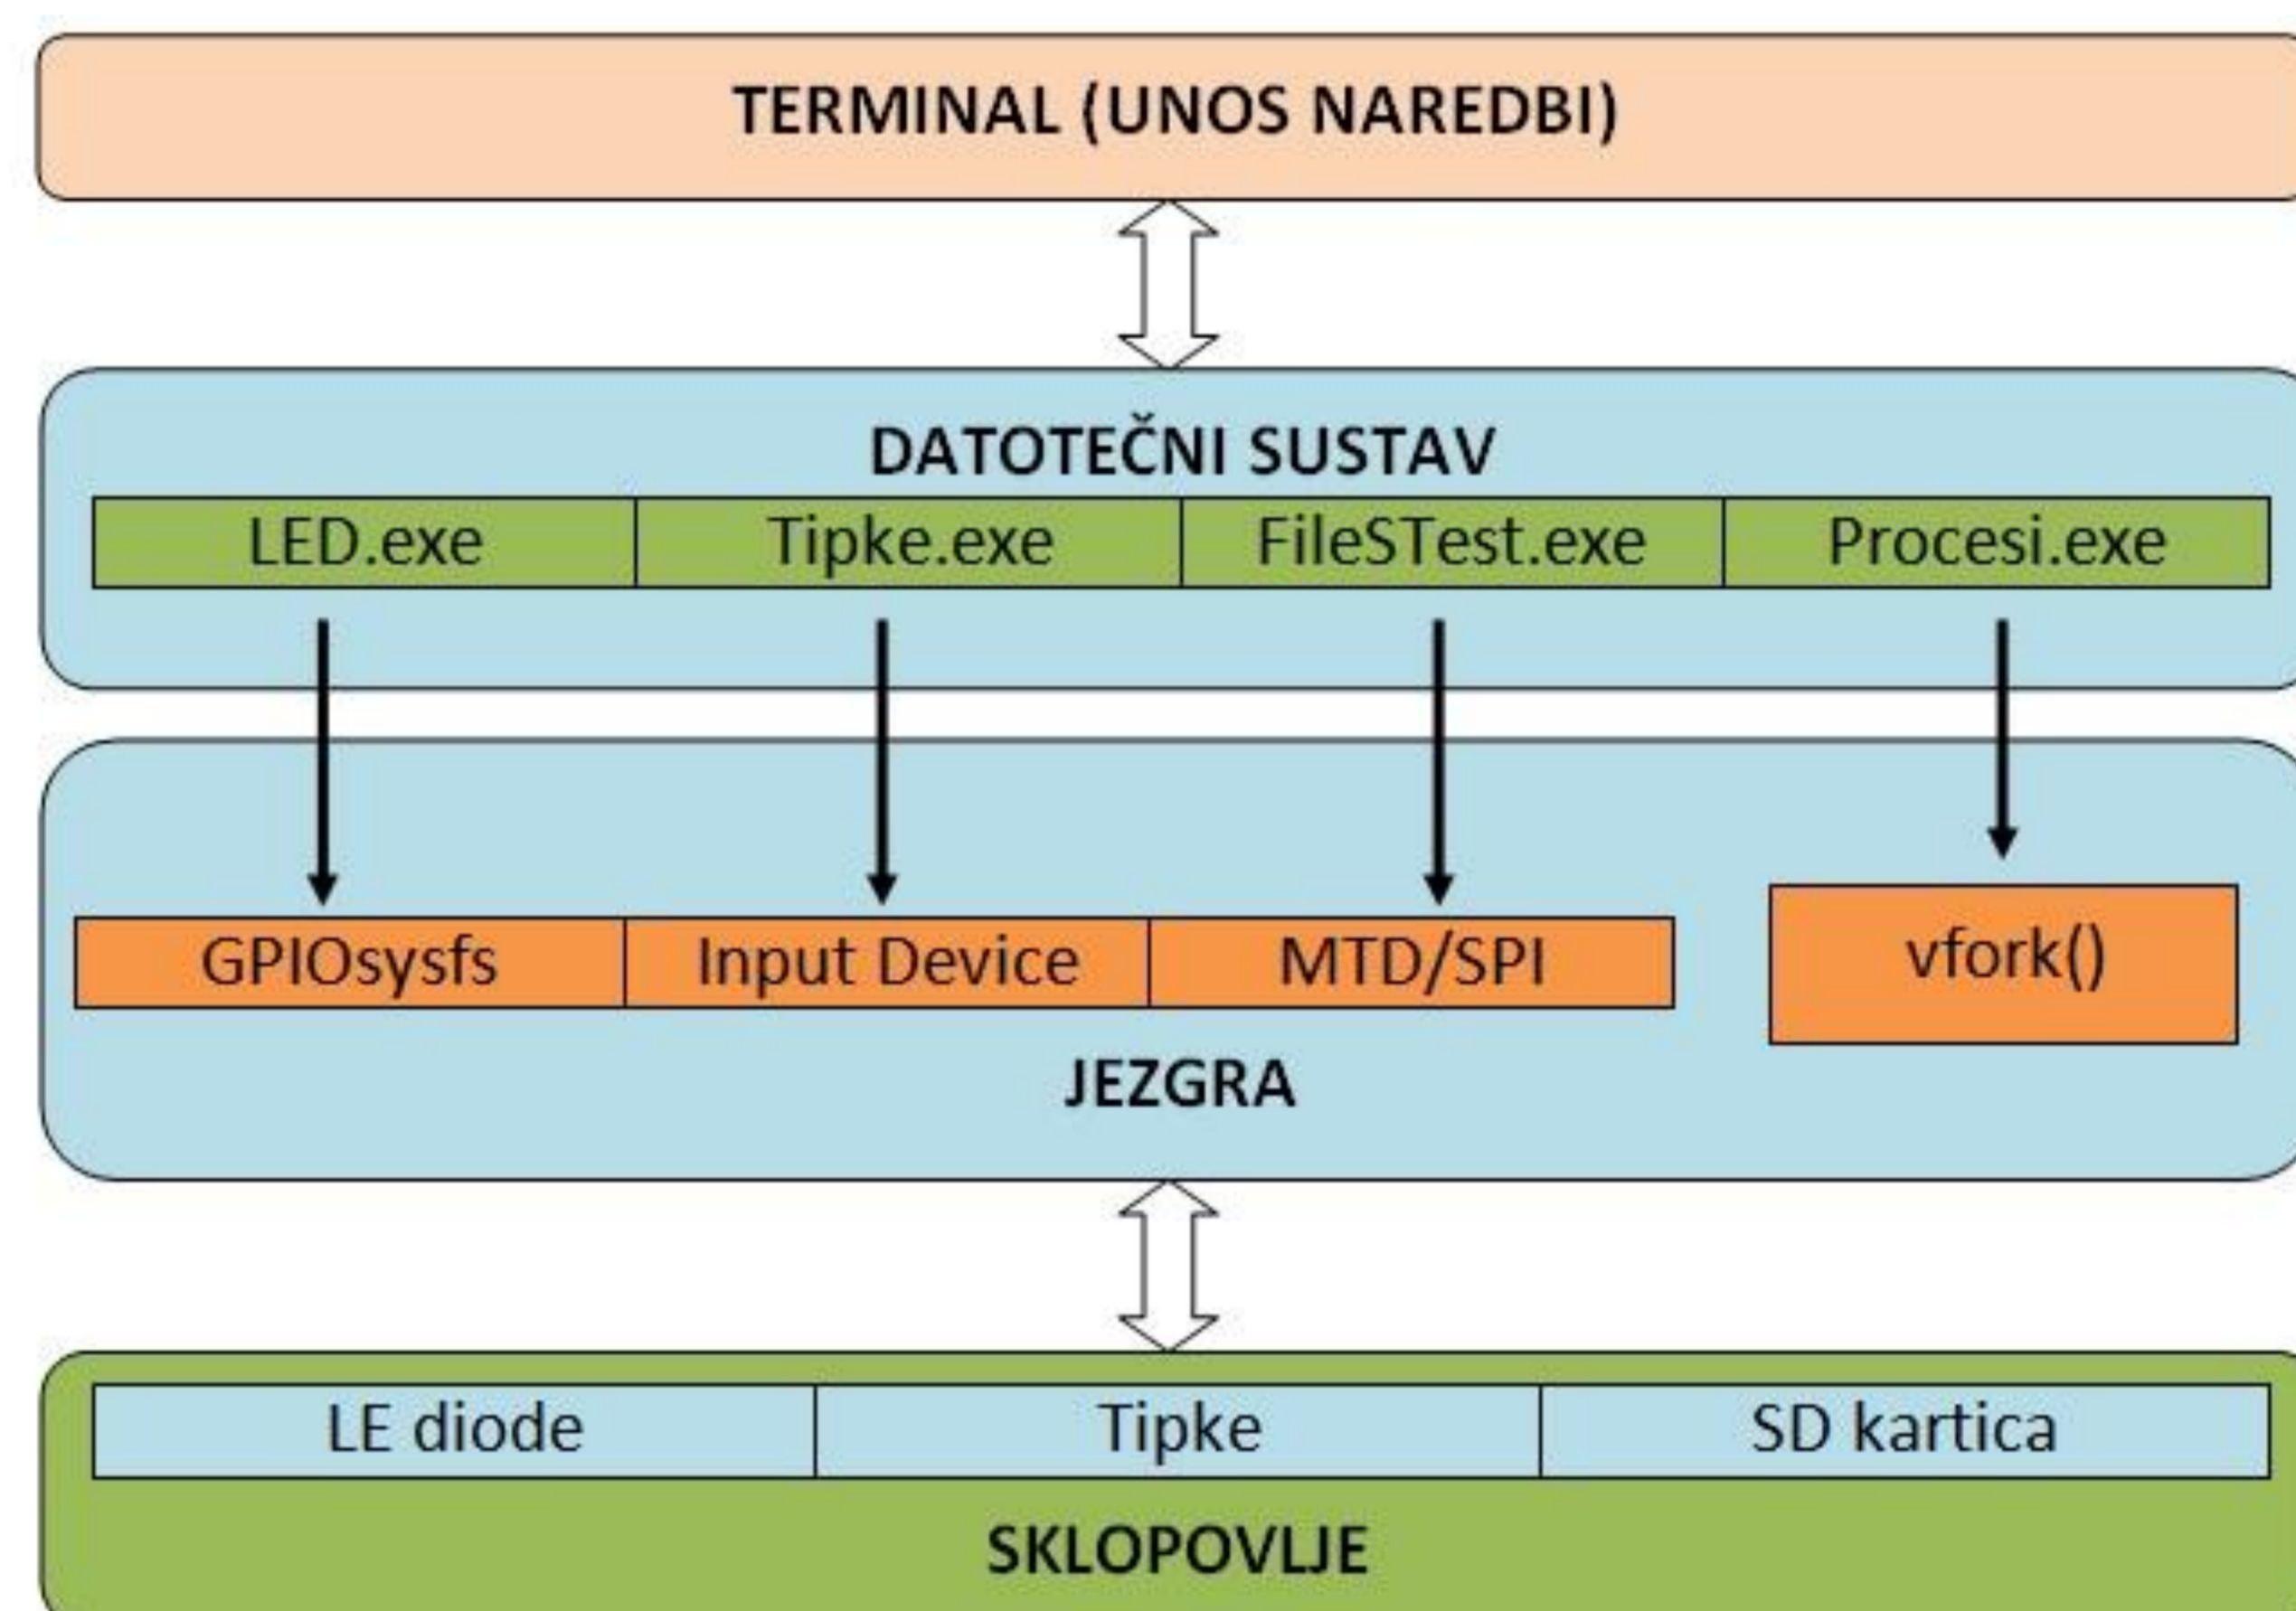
TERMINAL (UNOS NAREDBI)

DATOTEČNI SUSTAV

| LED.exe | Tipke.exe | FileSTest.exe | Procesi.exe |
|---|---|---|---|

| GPIOsysfs | Input Device | MTD/SPI |
|---|---|---|

vfork()

JEZGRA

| LE diode | Tipke | SD kartica |
|---|---|---|

SKLOPOVLJE